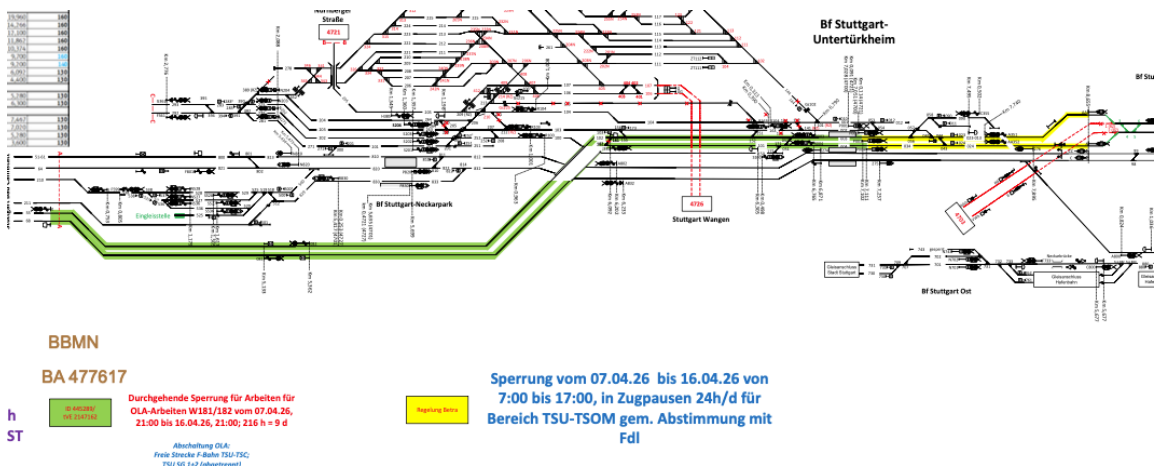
Nürnberger Straße

4721

Bf Stuttgart-Untertürkheim

Bf Stuttgart-Neckarpark

Eingleisstelle

4726

Stuttgart Wangen

Bf Stuttgart Ost

| 19,960 | 160 |
|---|---|
| 16,296 | 160 |
| 17,100 | 160 |
| 11,867 | 160 |
| 10,574 | 160 |
| 9,700 | 160 |
| 9,700 | 130 |
| 6,097 | 130 |
| 6,400 | 130 |
| 5,780 | 130 |
| 6,900 | 130 |
| 2,447 | 130 |
| 2,050 | 130 |
| 5,980 | 130 |
| 3,600 | 130 |

BBMN

BA 477617

h
ST

ID 445280/
IVE 2147162

Durchgehende Sperrung für Arbeiten für OLA-Arbeiten W181/182 vom 07.04.26, 21:00 bis 16.04.26, 21:00; 216 h = 9 d

Abschaltung OLA:
Freie Strecke F-Bahn TSU-TSC;
TSU Gl 1+2 (abgetrennt)

Regelung Betra

Sperrung vom 07.04.26 bis 16.04.26 von 7:00 bis 17:00, in Zugpausen 24h/d für Bereich TSU-TSOM gem. Abstimmung mit Fdl